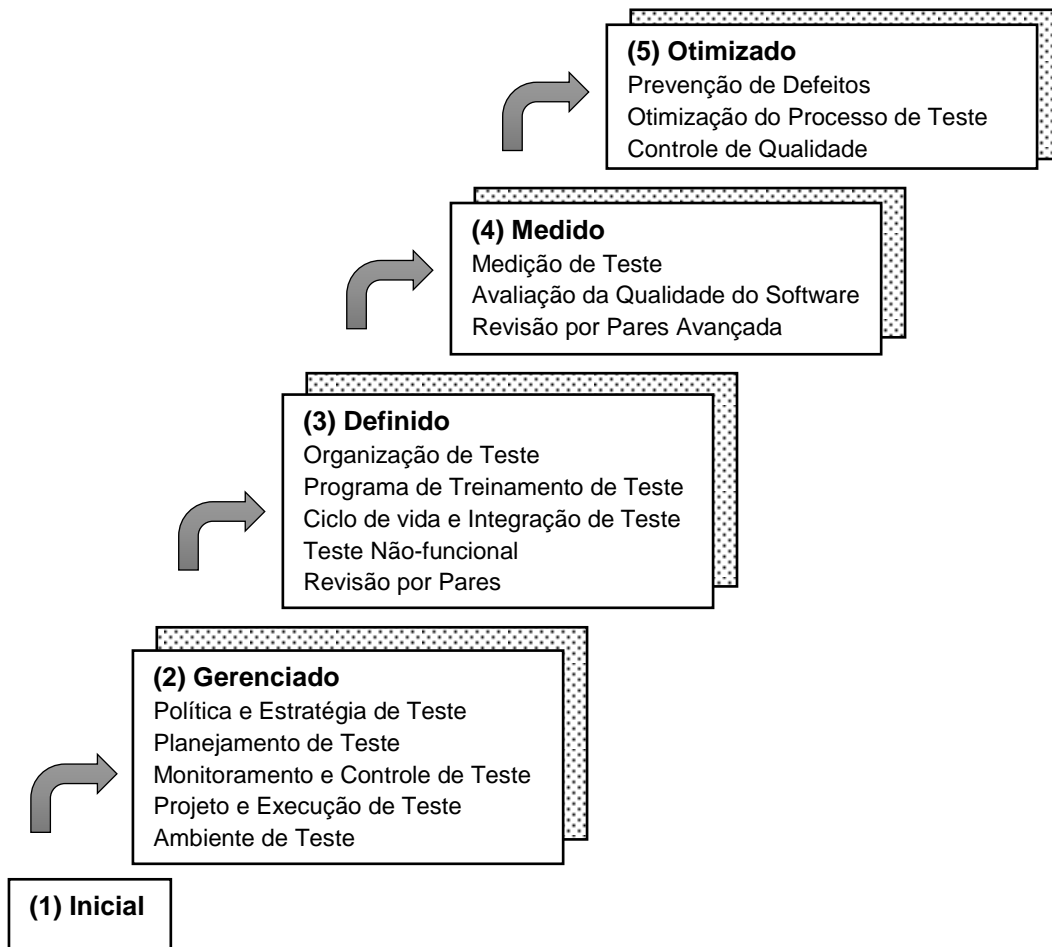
(5) Otimizado
Prevenção de Defeitos
Otimização do Processo de Teste
Controle de Qualidade

(4) Medido
Medição de Teste
Avaliação da Qualidade do Software
Revisão por Pares Avançada

(3) Definido
Organização de Teste
Programa de Treinamento de Teste
Ciclo de vida e Integração de Teste
Teste Não-funcional
Revisão por Pares

(2) Gerenciado
Política e Estratégia de Teste
Planejamento de Teste
Monitoramento e Controle de Teste
Projeto e Execução de Teste
Ambiente de Teste

(1) Inicial